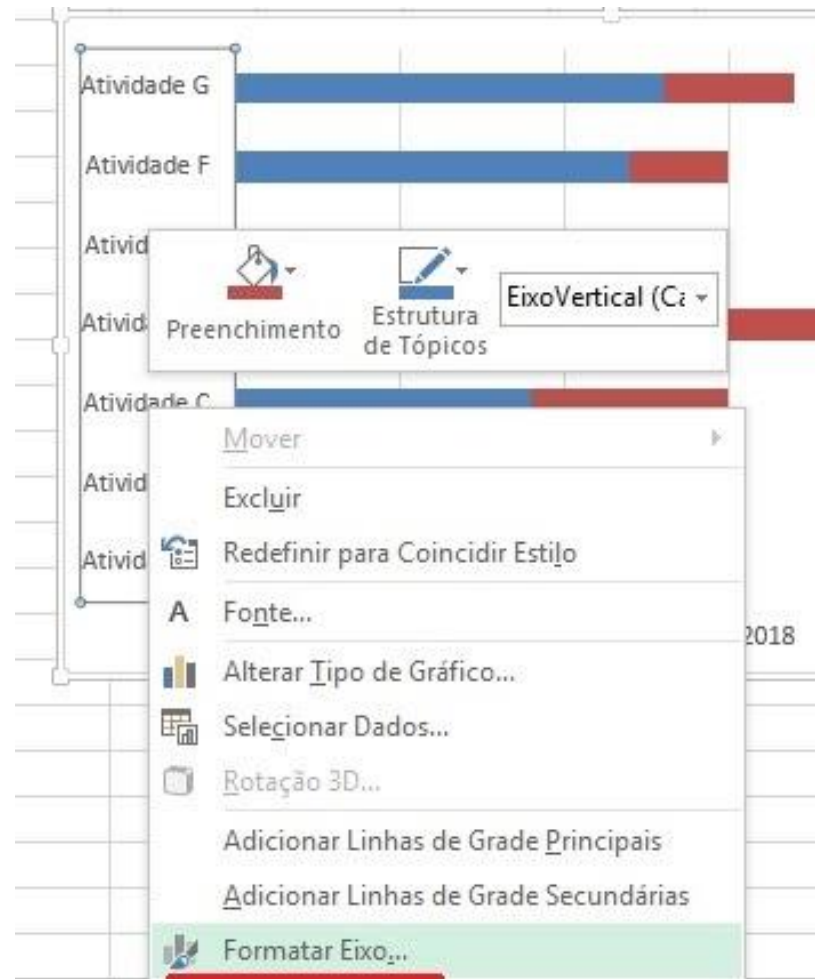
Atividade G

Atividade F

Ativid

Ativid

Preenchimento

Estrutura de Tópicos

EixoVertical (Ca

Atividade C

Ativid

Ativid

Mover

Excluir

Redefinir para Coincidir Estilo

A Fonte...

2018

Alterar Tipo de Gráfico...

Selecionar Dados...

Rotação 3D...

Adicionar Linhas de Grade Principais

Adicionar Linhas de Grade Secundárias

Formatar Eixo...